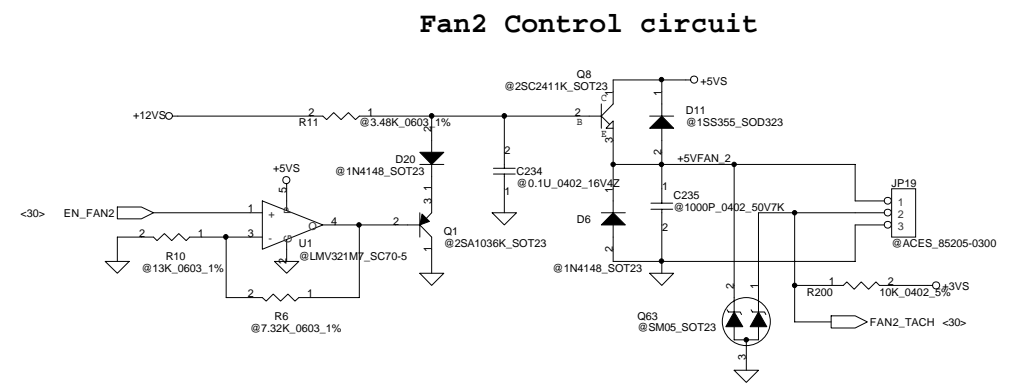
Fan2 Control circuit

Q8
@2SC2411K_SOT23
+5VS
+12VS
2
R11
1
@3.48K_0603_1%
2
B
C
E
1
D11
@1SS355_SOD323
2
3
D20
@1N4148_SOT23
2
C234
@0.1U_0402_16V4Z
1
+5VFAN_2
+5VS
5
1
3
C235
@1000P_0402_50V7K
2
JP19
1
2
3
@ACES_85205-0300
<30>
EN_FAN2
1
+
-
4
2
Q1
@2SA1036K_SOT23
2
R10
@13K_0603_1%
1
3
U1
@LMV321M7_SC70-5
D6
2
1
@1N4148_SOT23
1
R200
2
10K_0402_5%
+3VS
2
R6
@7.32K_0603_1%
1
Q63
@SM05_SOT23
FAN2_TACH <30>
3